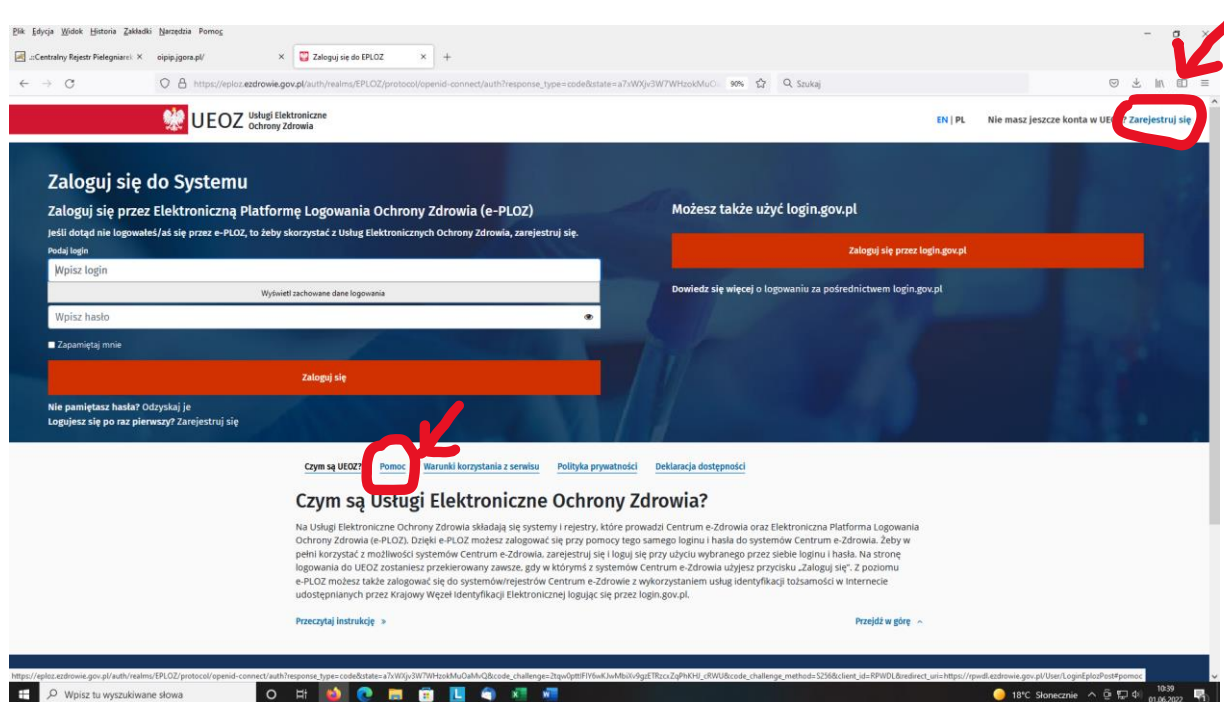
Plik Edycja Widok Historia Zakładki Narzędzia Pomoc

::Centralny Rejestr Pielęgniarek ×
oipip.jgora.pl/ ×
Zaloguj się do EPLOZ ×
+

https://eploz.ezdrowie.gov.pl/auth/realms/EPLOZ/protocol/openid-connect/auth?response_type=code&state=a7xWXjv3W7WHzokMuO
90%
Szukaj

UEOZ Usługi Elektroniczne Ochrony Zdrowia

EN | PL
Nie masz jeszcze konta w UEOZ? Zarejestruj się

Zaloguj się do Systemu

Zaloguj się przez Elektroniczną Platformę Logowania Ochrony Zdrowia (e-PLOZ)

Jeśli dotąd nie logowałeś/aś się przez e-PLOZ, to żeby skorzystać z Usług Elektronicznych Ochrony Zdrowia, zarejestruj się.

Podaj login

Wpisz login

Wyświetl zachowane dane logowania

Wpisz hasło

Zapamiętaj mnie

Zaloguj się

Nie pamiętasz hasła? Odzyskaj je

Logujesz się po raz pierwszy? Zarejestruj się

Możesz także użyć login.gov.pl

Zaloguj się przez login.gov.pl

Dowiedz się więcej o logowaniu za pośrednictwem login.gov.pl

Czym są UEOZ? Pomoc Warunki korzystania z serwisu Polityka prywatności Deklaracja dostępności

Czym są Usługi Elektroniczne Ochrony Zdrowia?

Na Usługi Elektroniczne Ochrony Zdrowia składają się systemy i rejestry, które prowadzi Centrum e-Zdrowia oraz Elektroniczna Platforma Logowania Ochrony Zdrowia (e-PLOZ). Dzięki e-PLOZ możesz zalogować się przy pomocy tego samego loginu i hasła do systemów Centrum e-Zdrowia. Żeby w pełni korzystać z możliwości systemów Centrum e-Zdrowia, zarejestruj się i loguj się przy użyciu wybranego przez siebie loginu i hasła. Na stronę logowania do UEOZ zostaniesz przekierowany zawsze, gdy w którymś z systemów Centrum e-Zdrowia użyjesz przycisku „Zaloguj się". Z poziomu e-PLOZ możesz także zalogować się do systemów/rejestrów Centrum e-Zdrowie z wykorzystaniem usług identyfikacji tożsamości w Internecie udostępnianych przez Krajowy Węzeł Identyfikacji Elektronicznej logując się przez login.gov.pl.

Przeczytaj instrukcję »

Przejdź w górę ^

https://eploz.ezdrowie.gov.pl/auth/realms/EPLOZ/protocol/openid-connect/auth?response_type=code&state=a7xWXjv3W7WHzokMuOaMvQ&code_challenge=2tqw0pttIFIY6wKJwMbiXv9gzETRzcxZqPhKHJ_cRWU&code_challenge_method=S256&client_id=RPWDL&redirect_uri=https://rpwdl.ezdrowie.gov.pl/User/LoginEplozPost#pomoc

Wpisz tu wyszukiwane słowa

18°C Słonecznie
10:39
01.06.2022